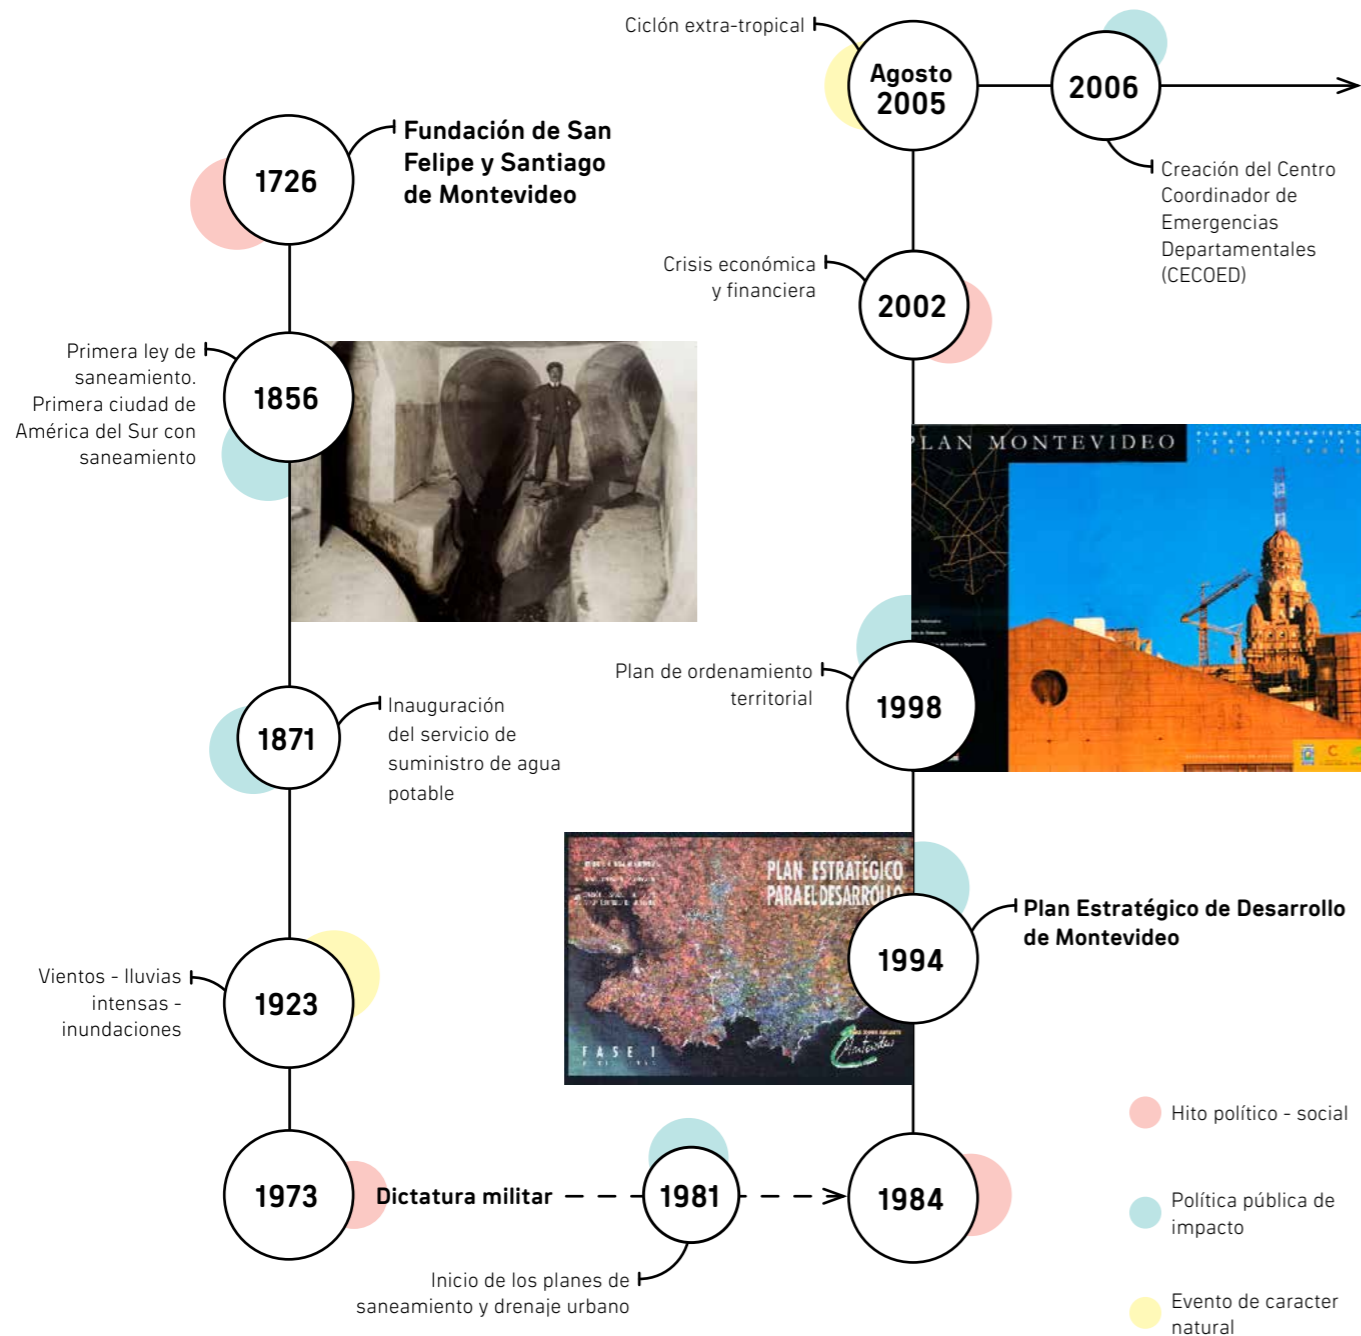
Ciclón extra-tropical

Agosto 2005

2006

Creación del Centro Coordinador de Emergencias Departamentales (CECOED)

1726

Fundación de San Felipe y Santiago de Montevideo

Crisis económica y financiera

2002

Primera ley de saneamiento. Primera ciudad de América del Sur con saneamiento

1856

PLAN MONTEVIDEO

Plan de ordenamiento territorial

1998

1871

Inauguración del servicio de suministro de agua potable

PLAN ESTRATÉGICO PARA EL DESARROLLO

FASE I

Plan Estratégico de Desarrollo de Montevideo

1994

Vientos - lluvias intensas - inundaciones

1923

Hito político - social

1973

Dictatura militar

1981

1984

Política pública de impacto

Inicio de los planes de saneamiento y drenaje urbano

Evento de caracter natural